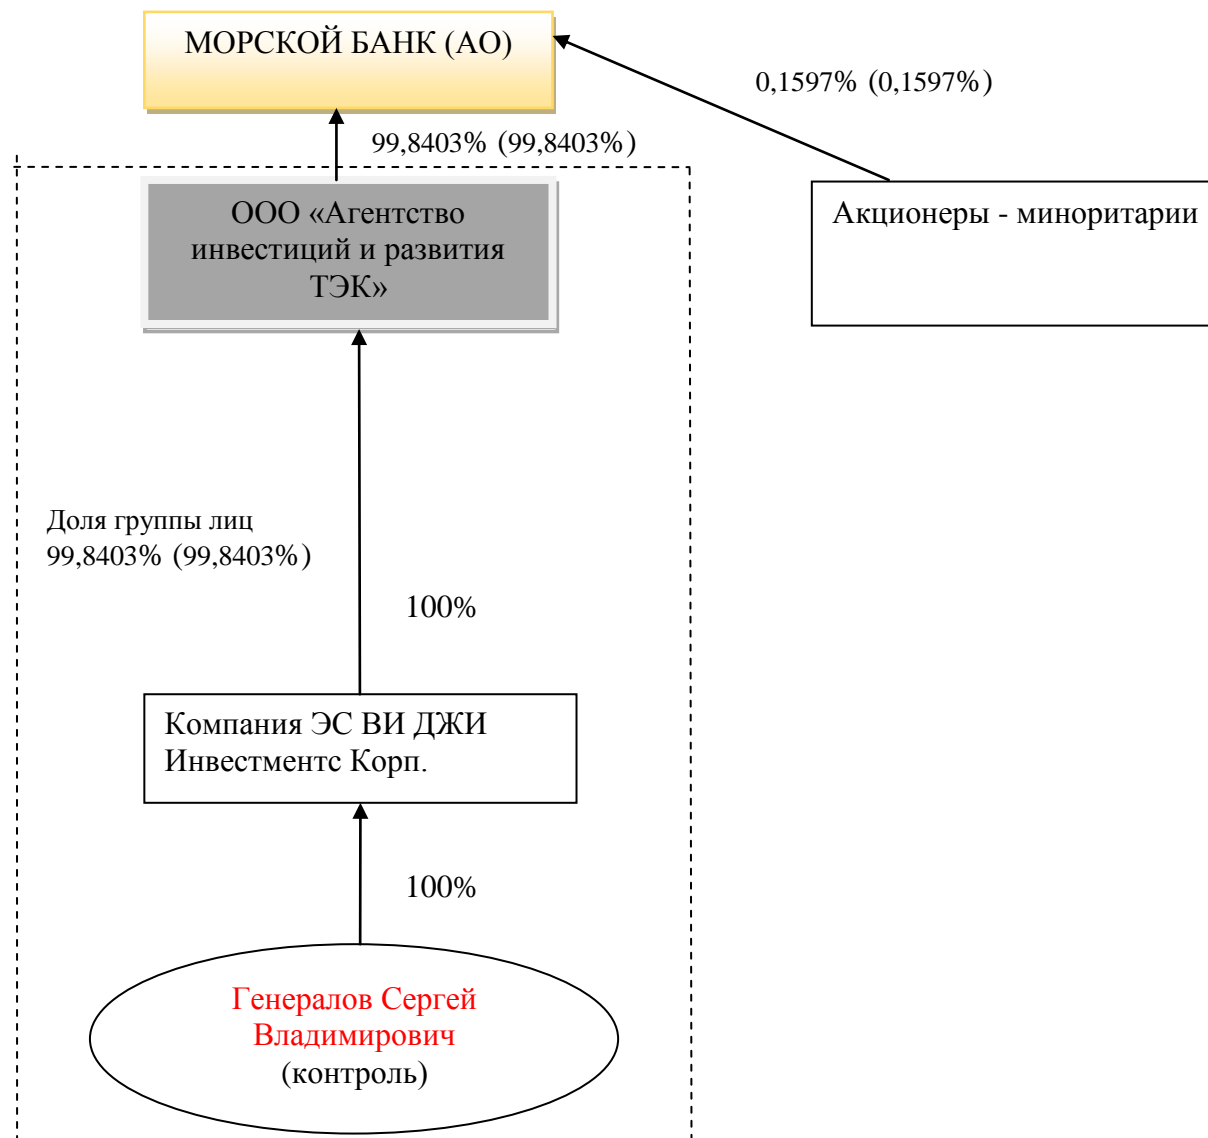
МОРСКОЙ БАНК (АО)

0,1597% (0,1597%)

99,8403% (99,8403%)

ООО «Агентство инвестиций и развития ТЭК»

Акционеры - миноритарии

Доля группы лиц 99,8403% (99,8403%)

100%

Компания ЭС ВИ ДЖИ Инвестментс Корп.

100%

Генералов Сергей Владимирович (контроль)